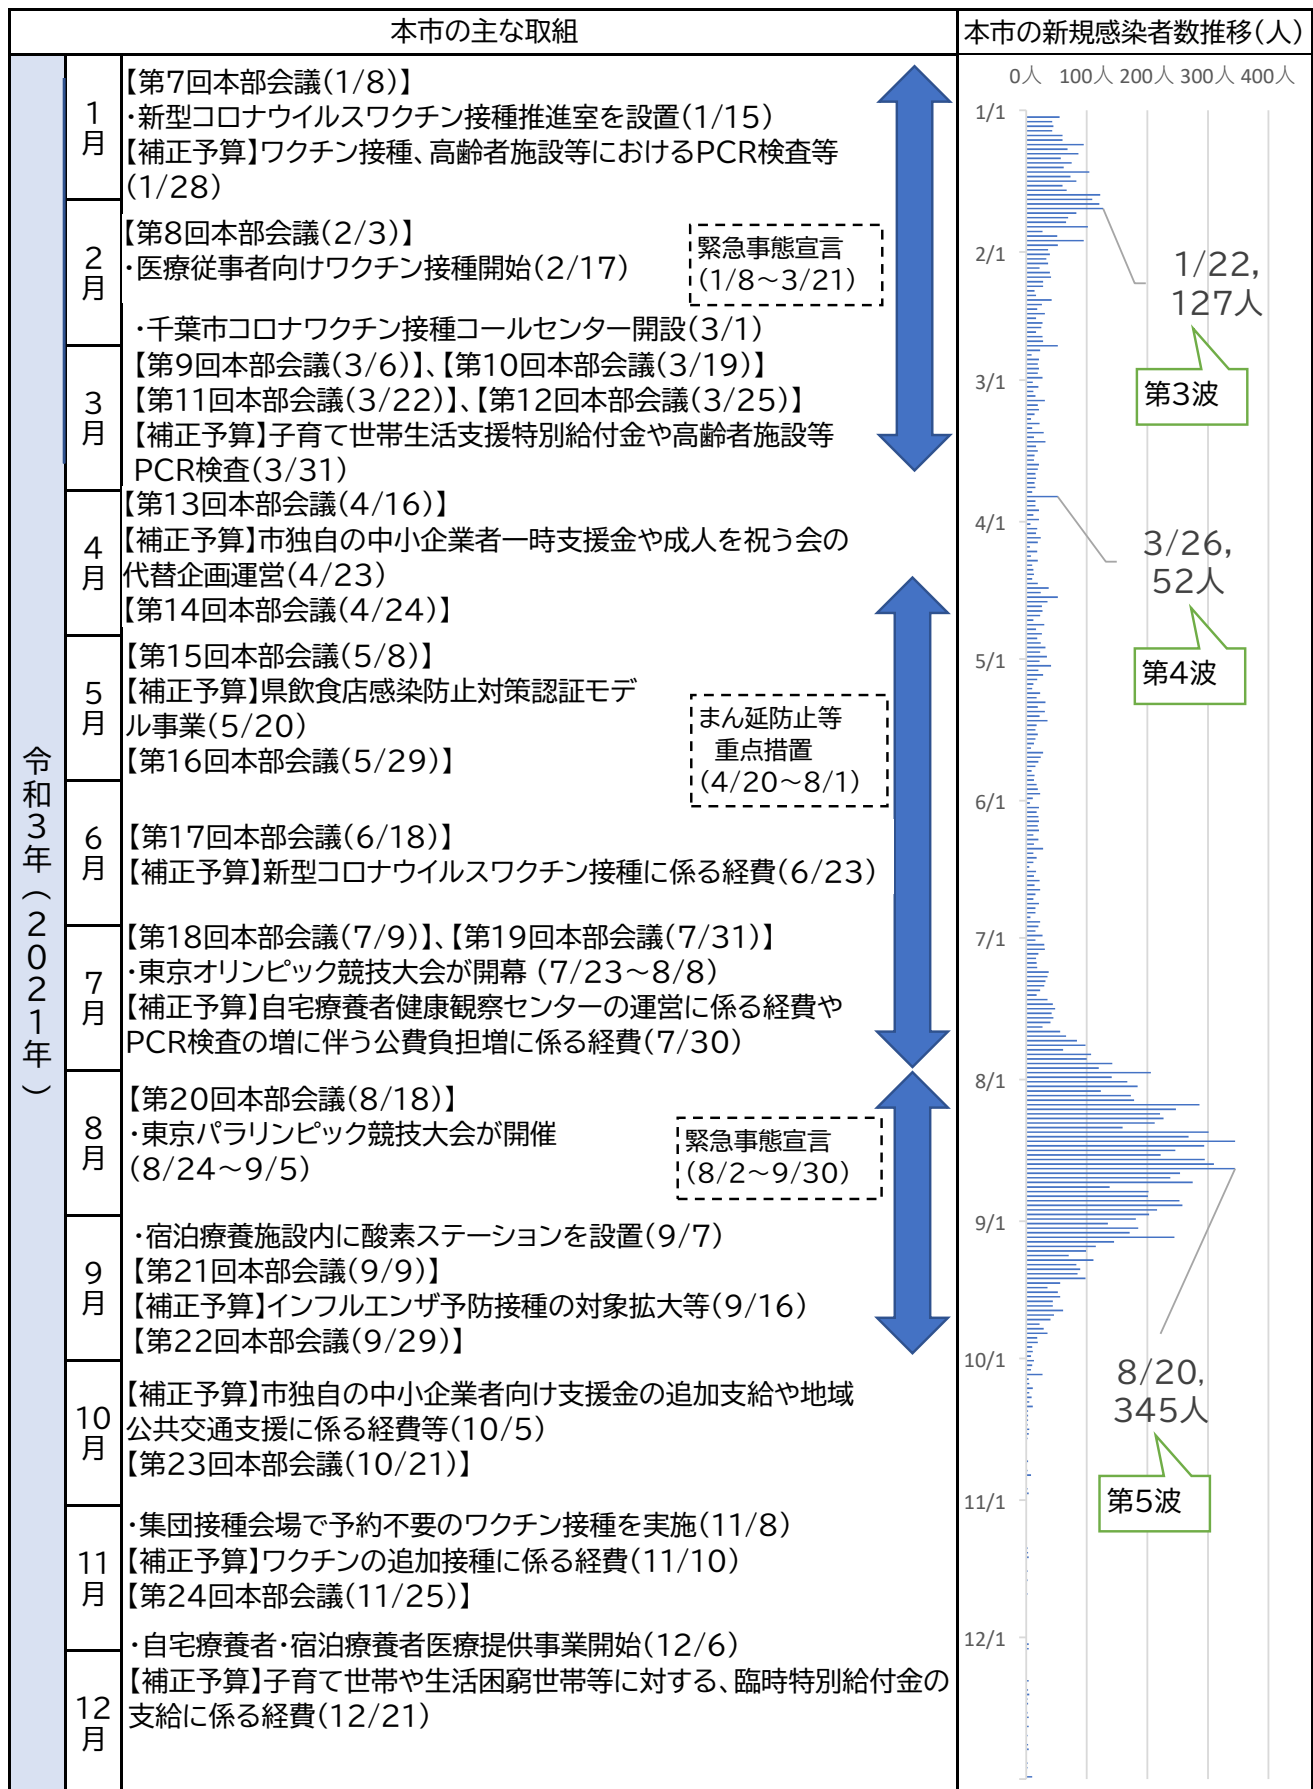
| | | 本市の主な取組 | 本市の新規感染者数推移(人) |
|---|---|---|---|
| 令和3年(2021年) | 1月 | 【第7回本部会議(1/8)】<br>・新型コロナウイルスワクチン接種推進室を設置(1/15)<br>【補正予算】ワクチン接種、高齢者施設等におけるPCR検査等(1/28) | |
| | 2月 | 【第8回本部会議(2/3)】<br>・医療従事者向けワクチン接種開始(2/17)<br>緊急事態宣言(1/8～3/21) | |
| | 3月 | ・千葉市コロナワクチン接種コールセンター開設(3/1)<br>【第9回本部会議(3/6)】、【第10回本部会議(3/19)】<br>【第11回本部会議(3/22)】、【第12回本部会議(3/25)】<br>【補正予算】子育て世帯生活支援特別給付金や高齢者施設等PCR検査(3/31) | |
| | 4月 | 【第13回本部会議(4/16)】<br>【補正予算】市独自の中小企業者一時支援金や成人を祝う会の代替企画運営(4/23)<br>【第14回本部会議(4/24)】 | |
| | 5月 | 【第15回本部会議(5/8)】<br>【補正予算】県飲食店感染防止対策認証モデル事業(5/20)<br>【第16回本部会議(5/29)】<br>まん延防止等重点措置(4/20～8/1) | |
| | 6月 | 【第17回本部会議(6/18)】<br>【補正予算】新型コロナウイルスワクチン接種に係る経費(6/23) | |
| | 7月 | 【第18回本部会議(7/9)】、【第19回本部会議(7/31)】<br>・東京オリンピック競技大会が開幕 (7/23～8/8)<br>【補正予算】自宅療養者健康観察センターの運営に係る経費やPCR検査の増に伴う公費負担増に係る経費(7/30) | |
| | 8月 | 【第20回本部会議(8/18)】<br>・東京パラリンピック競技大会が開催(8/24～9/5)<br>緊急事態宣言(8/2～9/30) | |
| | 9月 | ・宿泊療養施設内に酸素ステーションを設置(9/7)<br>【第21回本部会議(9/9)】<br>【補正予算】インフルエンザ予防接種の対象拡大等(9/16)<br>【第22回本部会議(9/29)】 | |
| | 10月 | 【補正予算】市独自の中小企業者向け支援金の追加支給や地域公共交通支援に係る経費等(10/5)<br>【第23回本部会議(10/21)】 | |
| | 11月 | ・集団接種会場で予約不要のワクチン接種を実施(11/8)<br>【補正予算】ワクチンの追加接種に係る経費(11/10)<br>【第24回本部会議(11/25)】 | |
| | 12月 | ・自宅療養者・宿泊療養者医療提供事業開始(12/6)<br>【補正予算】子育て世帯や生活困窮世帯等に対する、臨時特別給付金の支給に係る経費(12/21) | |

0人 100人 200人 300人 400人
1/1 2/1 3/1 4/1 5/1 6/1 7/1 8/1 9/1 10/1 11/1 12/1
1/22, 127人
第3波
3/26, 52人
第4波
8/20, 345人
第5波